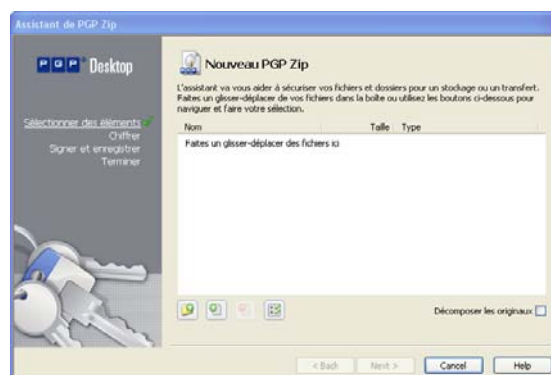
Assistant de PGP Zip

PGP Desktop

Sélectionner des éléments
Chiffrer
Signer et enregistrer
Terminer

Nouveau PGP Zip

L'assistant va vous aider à sécuriser vos fichiers et dossiers pour un stockage ou un transfert. Faites un glisser-déplacer de vos fichiers dans la boîte ou utilisez les boutons ci-dessous pour naviguer et faire votre sélection.

| Nom | Taille | Type |
|---|---|---|
| Faites un glisser-déplacer des fichiers ici | | |

Décomposer les originaux

< Back
Next >
Cancel
Help